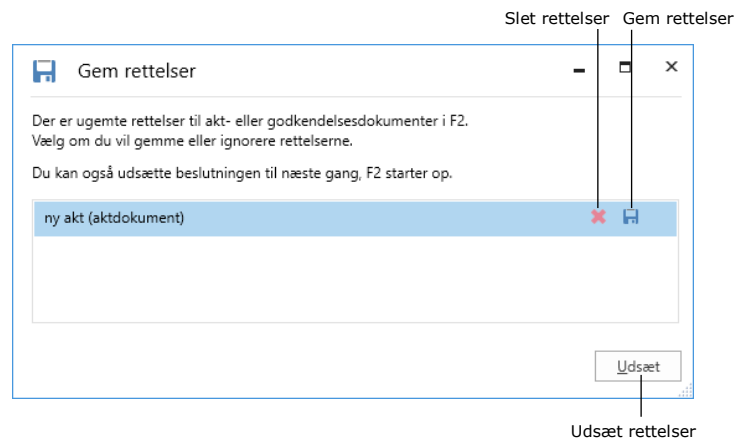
Slet rettelser

Gem rettelser

Gem rettelser

Der er ugemte rettelser til akt- eller godkendelsesdokumenter i F2.
Vælg om du vil gemme eller ignorere rettelserne.

Du kan også udsætte beslutningen til næste gang, F2 starter op.

ny akt (aktdokument)

Udsæt

Udsæt rettelser